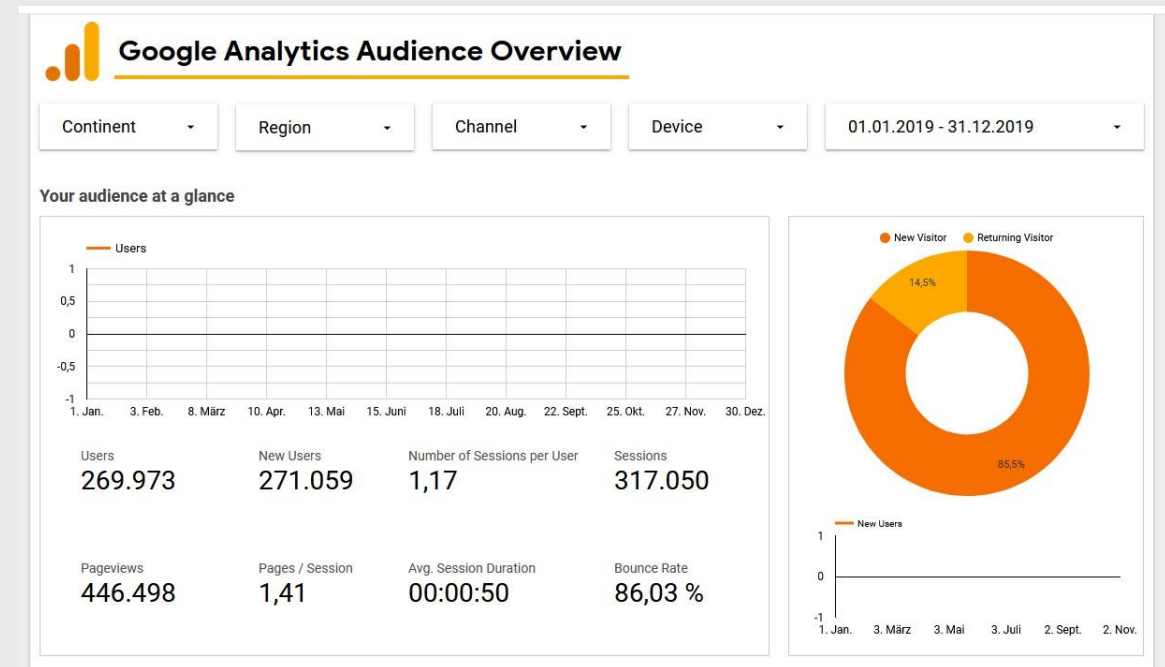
Google Analytics Audience Overview

Continent ▾ Region ▾ Channel ▾ Device ▾ 01.01.2019 - 31.12.2019 ▾

Your audience at a glance

Users

1
0,5
0
-0,5
-1

1. Jan. 3. Feb. 8. März 10. Apr. 13. Mai 15. Juni 18. Juli 20. Aug. 22. Sept. 25. Okt. 27. Nov. 30. Dez.

Users
269.973

New Users
271.059

Number of Sessions per User
1,17

Sessions
317.050

Pageviews
446.498

Pages / Session
1,41

Avg. Session Duration
00:00:50

Bounce Rate
86,03 %

New Visitor Returning Visitor

14,5%

85,5%

New Users

1
0
-1

1. Jan. 3. März 3. Mai 3. Juli 2. Sept. 2. Nov.